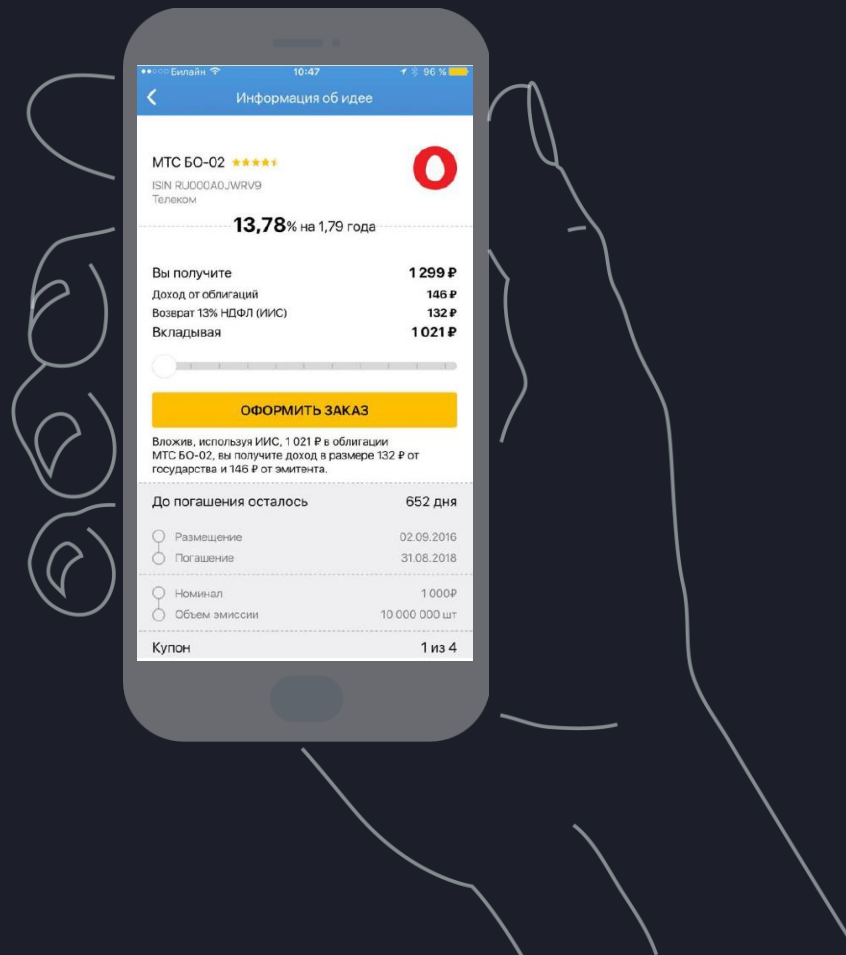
●●○○○ Билайн 10:47 96 %

<

Информация об идее

МТС БО-02 ★★★★★

ISIN RU000A0JWRV9

Телеком

13,78% на 1,79 года

Вы получите 1 299 ₽

Доход от облигаций 146 ₽

Возврат 13% НДФЛ (ИИС) 132 ₽

Вкладывая 1 021 ₽

ОФОРМИТЬ ЗАКАЗ

Вложив, используя ИИС, 1 021 ₽ в облигации МТС БО-02, вы получите доход в размере 132 ₽ от государства и 146 ₽ от эмитента.

До погашения осталось 652 дня

Размещение 02.09.2016

Погашение 31.08.2018

Номинал 1 000₽

Объем эмиссии 10 000 000 шт

Купон 1 из 4